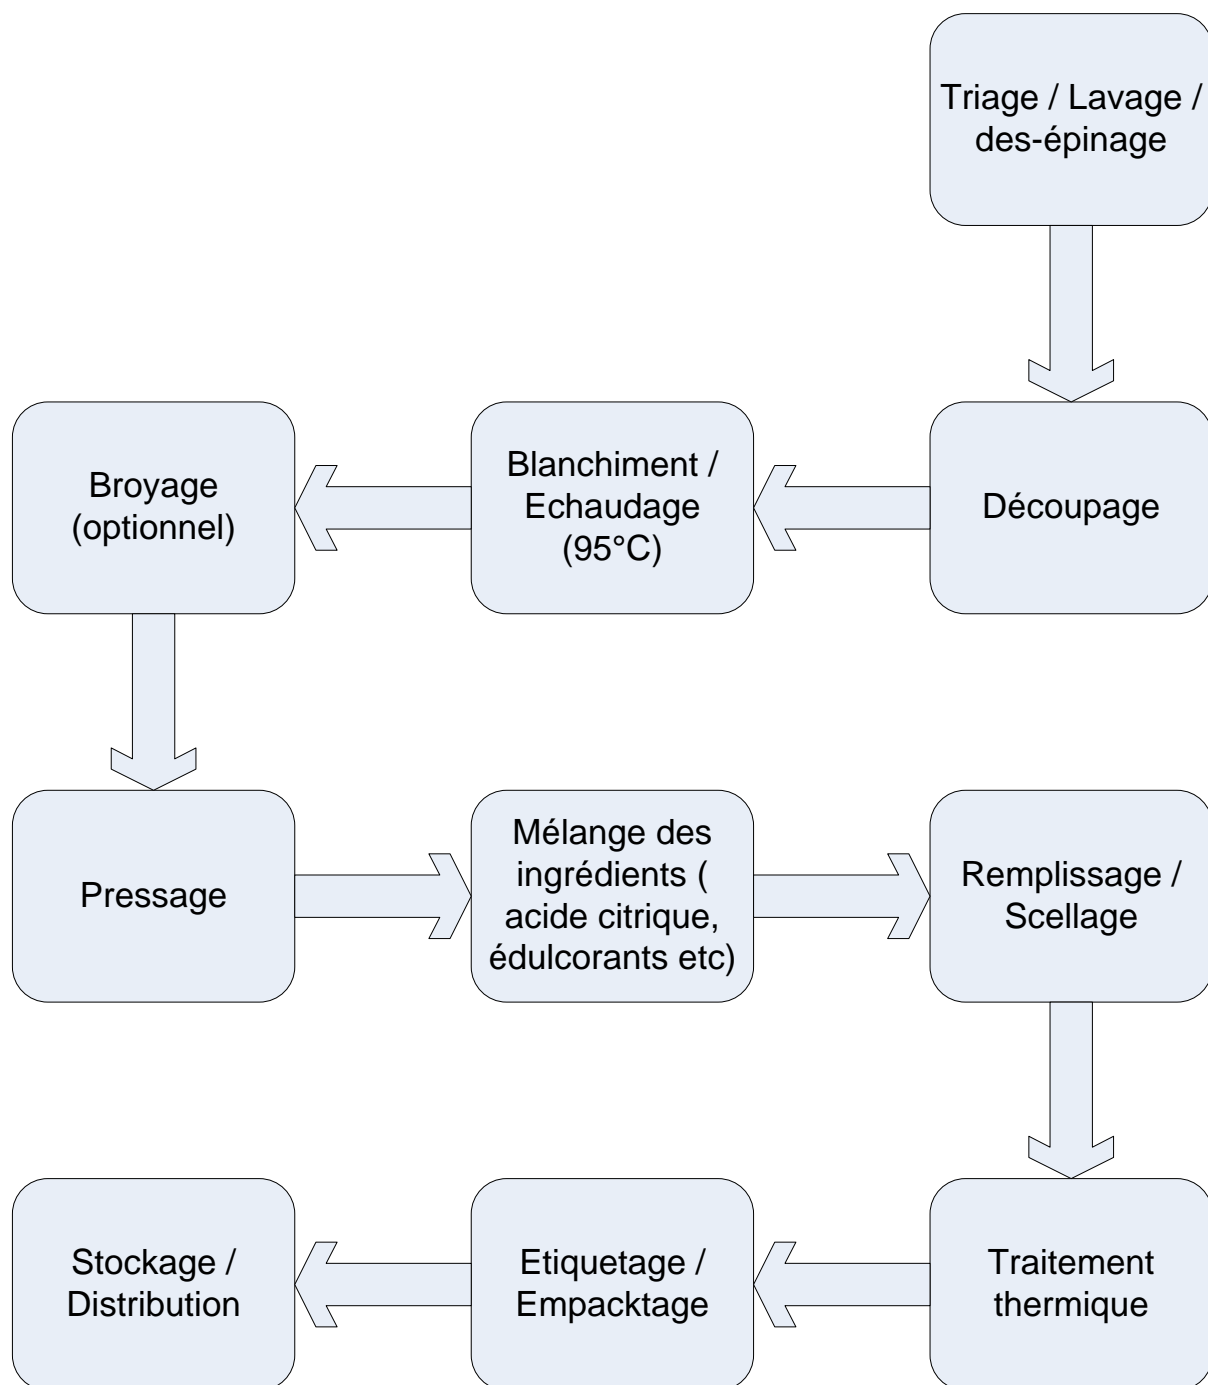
Triage / Lavage / des-épinage

Découpage

Blanchiment / Echaudage (95°C)

Broyage (optionnel)

Pressage

Mélange des ingrédients ( acide citrique, édulcorants etc)

Remplissage / Scellage

Traitement thermique

Etiquetage / Empacktage

Stockage / Distribution